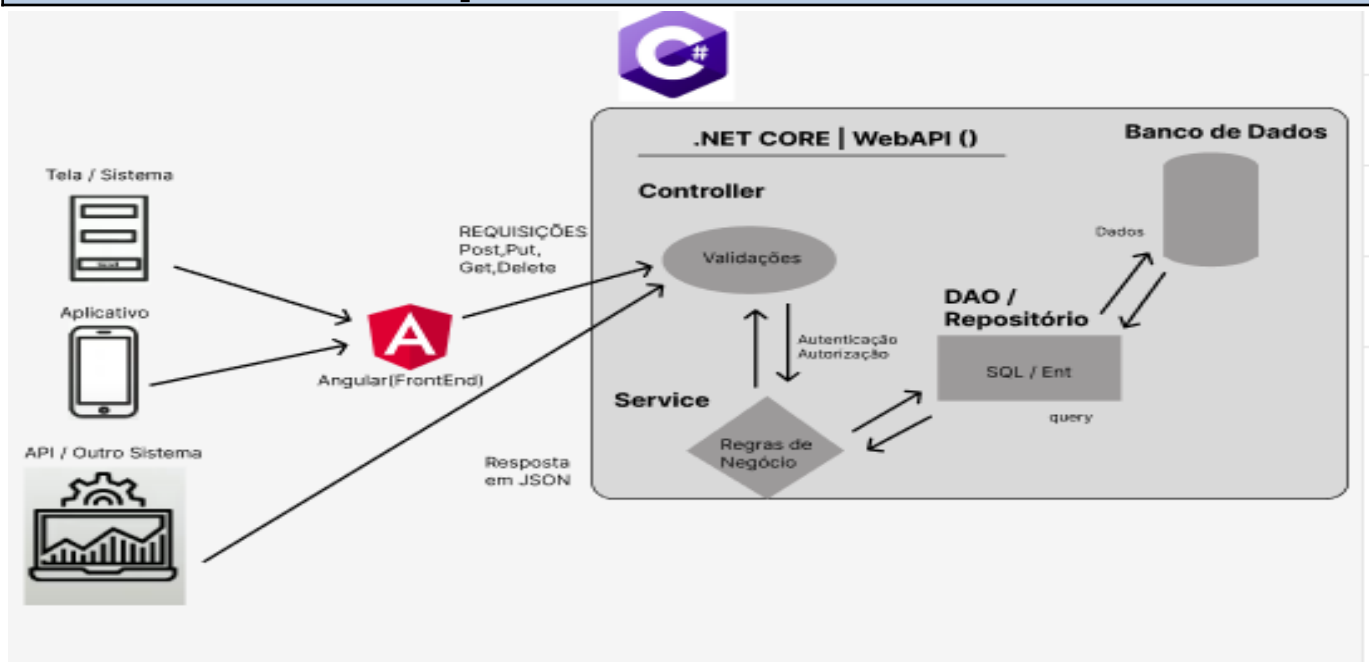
C#

.NET CORE | WebAPI ()

Banco de Dados

Tela / Sistema

Controller

REQUISIÇÕES
Post,Put,
Get,Delete

Validações

Dados

Aplicativo

DAO / Repositório

Autenticação
Autorização

SQL / Ent

Angular(FrontEnd)

Service

query

API / Outro Sistema

Regras de Negócio

Resposta em JSON